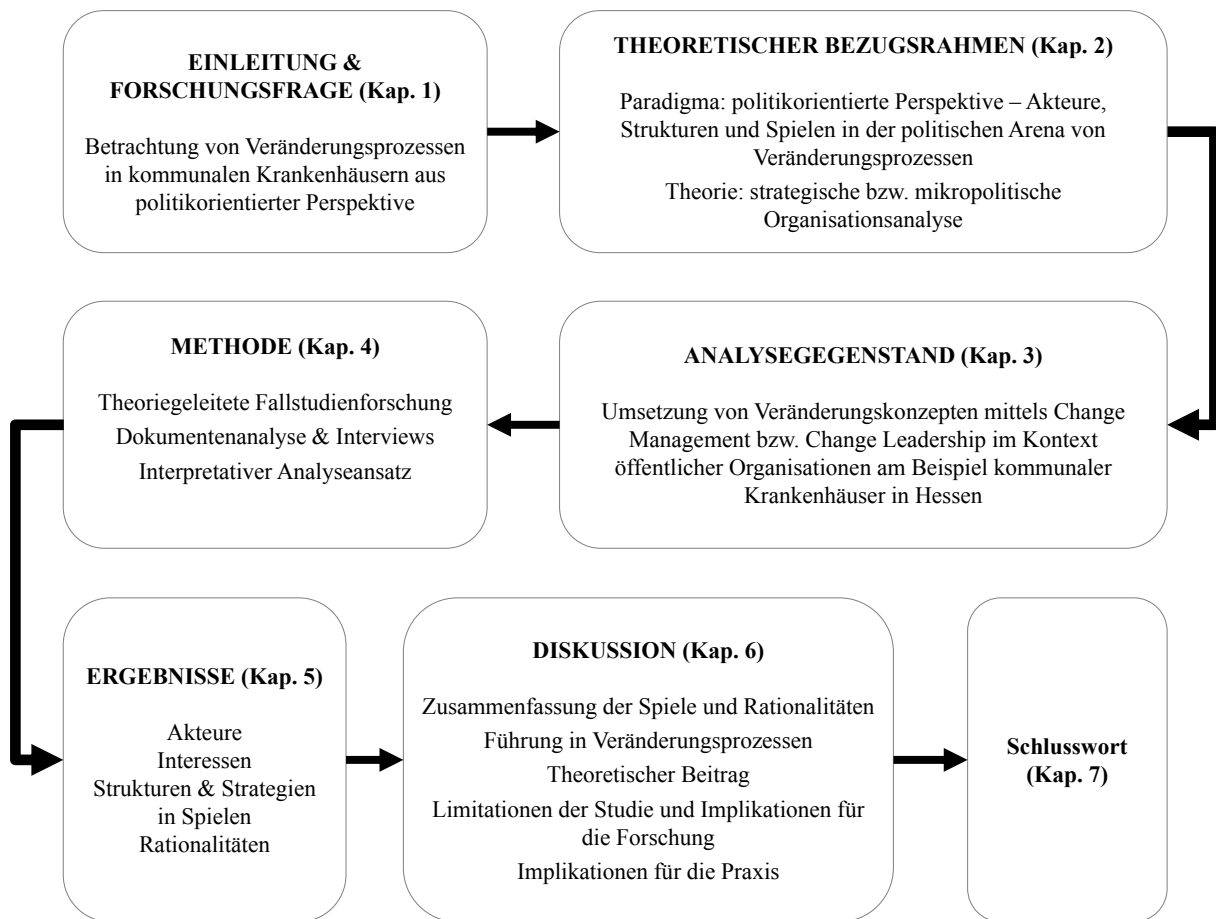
EINLEITUNG & FORSCHUNGSFRAGE (Kap. 1)

Betrachtung von Veränderungsprozessen in kommunalen Krankenhäusern aus politikorientierter Perspektive

THEORETISCHER BEZUGSRAHMEN (Kap. 2)

Paradigma: politikorientierte Perspektive – Akteure, Strukturen und Spielen in der politischen Arena von Veränderungsprozessen

Theorie: strategische bzw. mikropolitische Organisationsanalyse

ANALYSEGEGENSTAND (Kap. 3)

Umsetzung von Veränderungskonzepten mittels Change Management bzw. Change Leadership im Kontext öffentlicher Organisationen am Beispiel kommunaler Krankenhäuser in Hessen

METHODE (Kap. 4)

Theoriegeleitete Fallstudienforschung

Dokumentenanalyse & Interviews

Interpretativer Analyseansatz

ERGEBNISSE (Kap. 5)

Akteure
Interessen
Strukturen & Strategien in Spielen
Rationalitäten

DISKUSSION (Kap. 6)

Zusammenfassung der Spiele und Rationalitäten

Führung in Veränderungsprozessen

Theoretischer Beitrag

Limitationen der Studie und Implikationen für die Forschung

Implikationen für die Praxis

Schlusswort (Kap. 7)